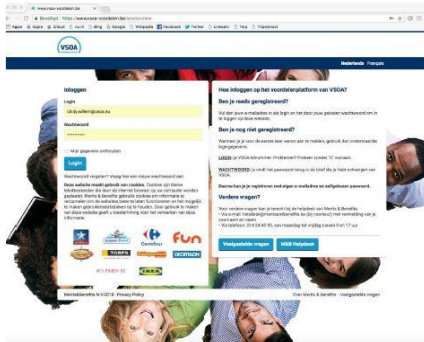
www.vsoa-voordelen.be

Benefitpl | https://www.vsoa-voordelen.be/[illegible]

Apps | Apps | Gmail | YouTube | Bing | Google | Wikipedia | Facebook | Twitter | LinkedIn | Yelp | TripAdvisor

VSOA

Nederlands Français

Inloggen

Login

cindy.willem@vsoa.eu

Wachtwoord

••••••••

Mijn gegevens onthouden

Login

Wachtwoord vergeten? Vraag hier een nieuw wachtwoord aan.

Deze website maakt gebruik van cookies. Cookies zijn kleine tekstbestanden die door de internet browser op uw computer worden geplaatst. Merits & Benefits gebruikt cookies om informatie te verzamelen om de websites beter te laten functioneren en het mogelijk te maken gebruiksstatistieken bij te houden. Door gebruik te maken van deze website geeft u toestemming voor het versturen van deze informatie.

Carrefour

fun

TORFS

DECATHLON

IKEA

Hoe inloggen op het voordeelplatform van VSOA?

Ben je reeds geregistreerd?

Vul dan jouw e-mailadres in als login en het door jouw gekozen paswoord om in te loggen op deze website.

Ben je nog niet geregistreerd?

Wanneer je je voor de eerste keer wenst aan te melden, gebruik dan onderstaande loginsgegevens:

LOGIN: je VSOA lidnummer. Problemen? Probeer zonder '0' vooraan.

WACHTWOORD: Je vindt het paswoord terug in de brief die je hebt ontvangen van VSOA.

Daarna kan je je registreren met eigen e-mailadres en zelfgekozen paswoord.

Verdere vragen?

Voor verdere vragen kan je terecht bij de helpdesk van Merits & Benefits:
- Via e-mail: helpdesk@meritsandbenefits.be (bij voorkeur) met vermelding van je voornaam en naam
- Via telefoon: 014 24 40 90, van maandag tot vrijdag tussen 9 en 17 uur

Veelgestelde vragen

Mail Helpdesk

Merits&Benefits N.V.2018 - Privacy Policy

Over Merits & Benefits - Veelgestelde vragen